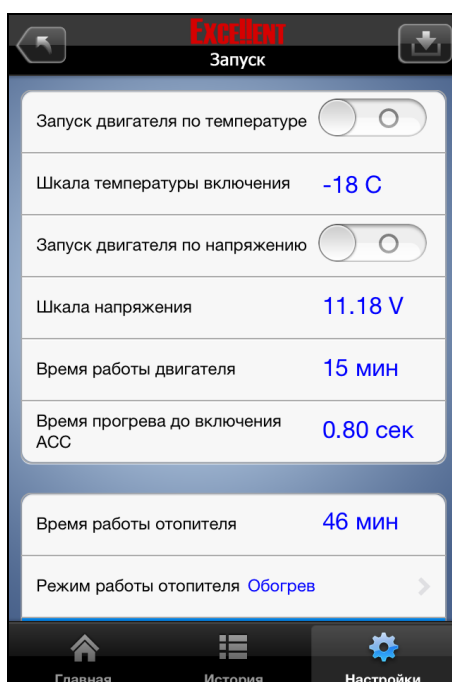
EXCELLENT
Запуск

Запуск двигателя по температуре

Шкала температуры включения -18 C

Запуск двигателя по напряжению

Шкала напряжения 11.18 V

Время работы двигателя 15 мин

Время прогрева до включения ACC 0.80 сек

Время работы отопителя 46 мин

Режим работы отопителя Обогрев

Главная
История
Настройки